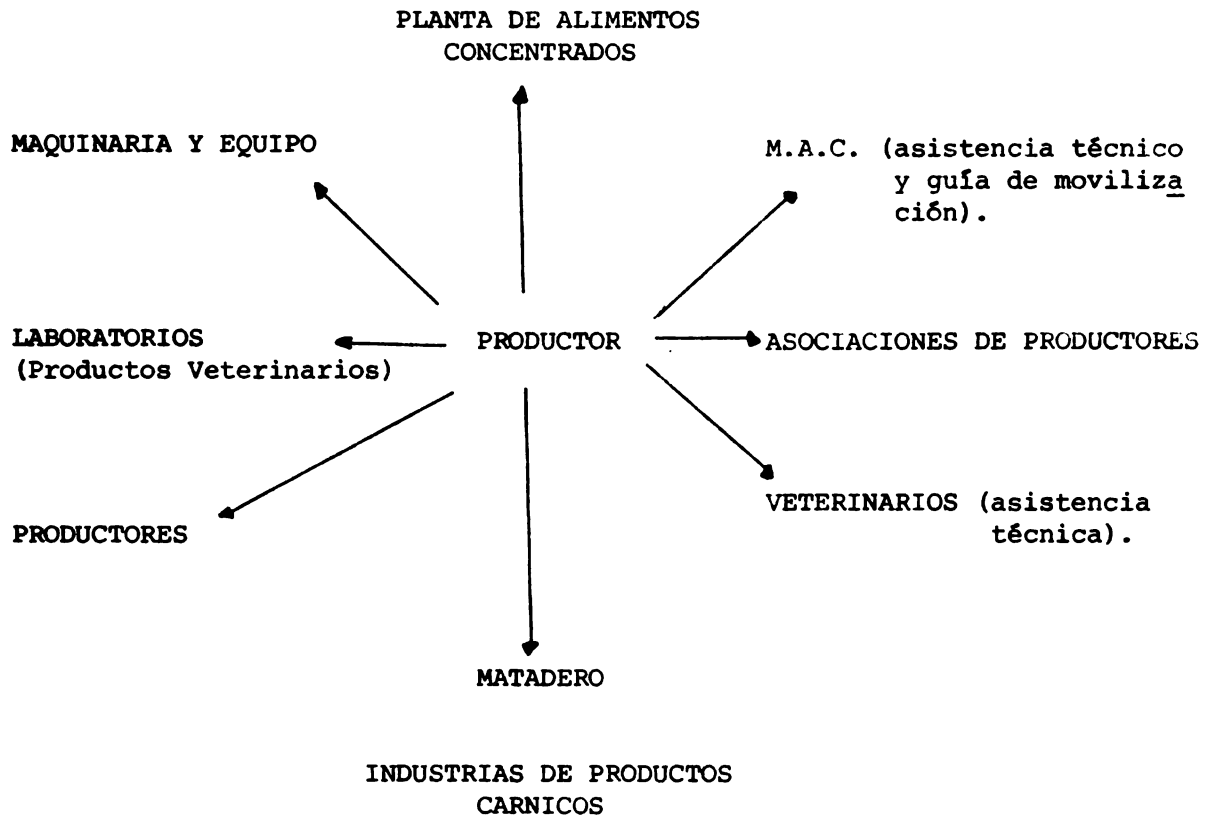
PLANTA DE ALIMENTOS CONCENTRADOS

MAQUINARIA Y EQUIPO

M.A.C. (asistencia técnico y guía de moviliza ción).

LABORATORIOS (Productos Veterinarios)

PRODUCTOR

ASOCIACIONES DE PRODUCTORES

VETERINARIOS (asistencia técnica).

PRODUCTORES

MATADERO

INDUSTRIAS DE PRODUCTOS CARNICOS